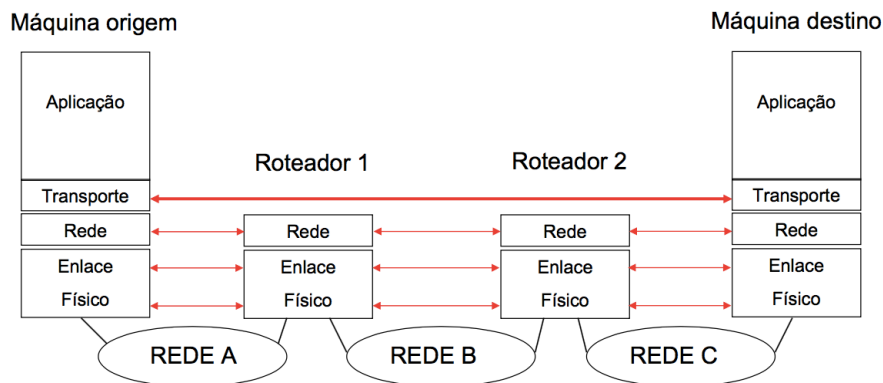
Máquina origem

Máquina destino

Aplicação

Aplicação

Roteador 1

Roteador 2

Transporte

Transporte

Rede

Rede

Rede

Rede

Enlace

Físico

Enlace

Físico

Enlace

Físico

Enlace

Físico

REDE A

REDE B

REDE C